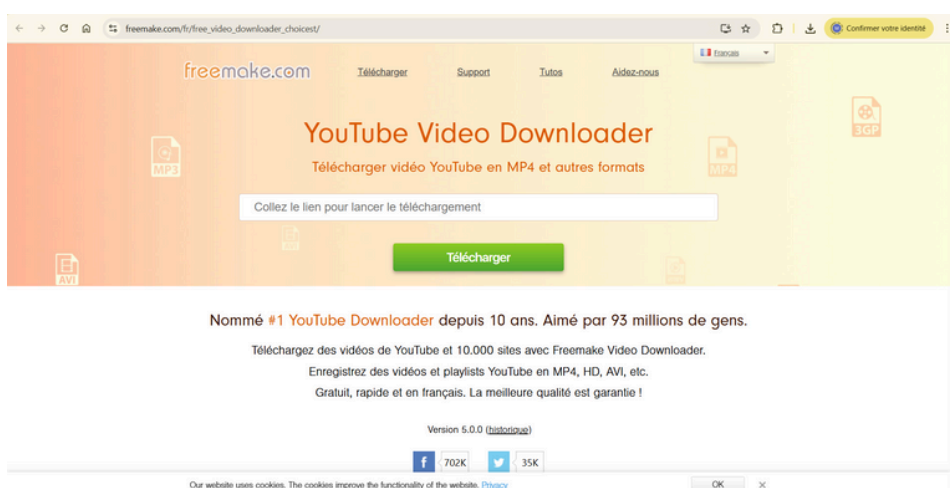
freemake.com/fr/free_video_downloader_choicest/

Confirmer votre identité

Français

freemake.com

Télécharger

Support

Tutos

Aidez-nous

MP3

3GP

MP4

AVI

YouTube Video Downloader

Télécharger vidéo YouTube en MP4 et autres formats

Collez le lien pour lancer le téléchargement

Télécharger

Nommé #1 YouTube Downloader depuis 10 ans. Aimé par 93 millions de gens.

Téléchargez des vidéos de YouTube et 10.000 sites avec Freemake Video Downloader.

Enregistrez des vidéos et playlists YouTube en MP4, HD, AVI, etc.

Gratuit, rapide et en français. La meilleure qualité est garantie !

Version 5.0.0 (historique)

f 702K

35K

Our website uses cookies. The cookies improve the functionality of the website. Privacy

OK

×